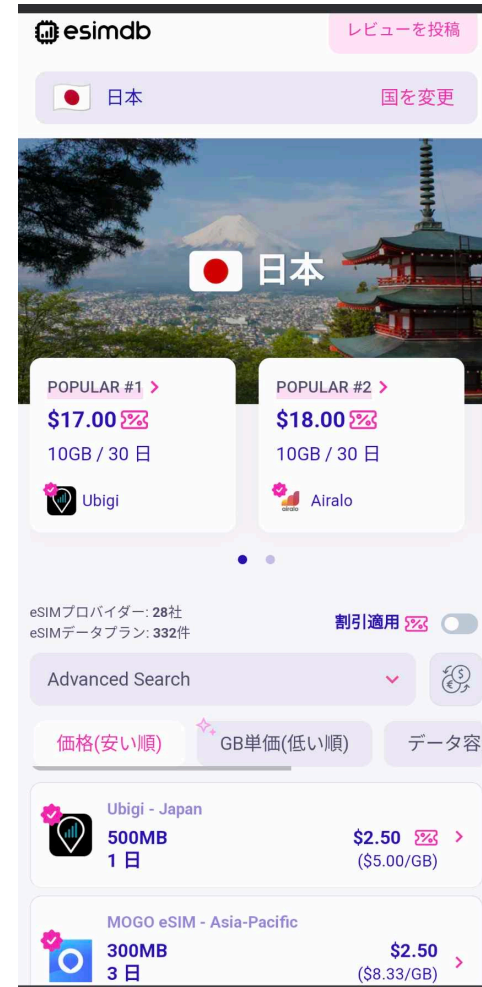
esimdb

レビューを投稿

日本

国を変更

日本

POPULAR #1 >
$17.00
10GB / 30 日
Ubigi

POPULAR #2 >
$18.00
10GB / 30 日
Airalo

eSIMプロバイダー: 28社
eSIMデータプラン: 332件

割引適用

Advanced Search

価格(安い順)

GB単価(低い順)

データ容

Ubigi - Japan
500MB
1 日
$2.50
($5.00/GB)

MOGO eSIM - Asia-Pacific
300MB
3 日
$2.50
($8.33/GB)